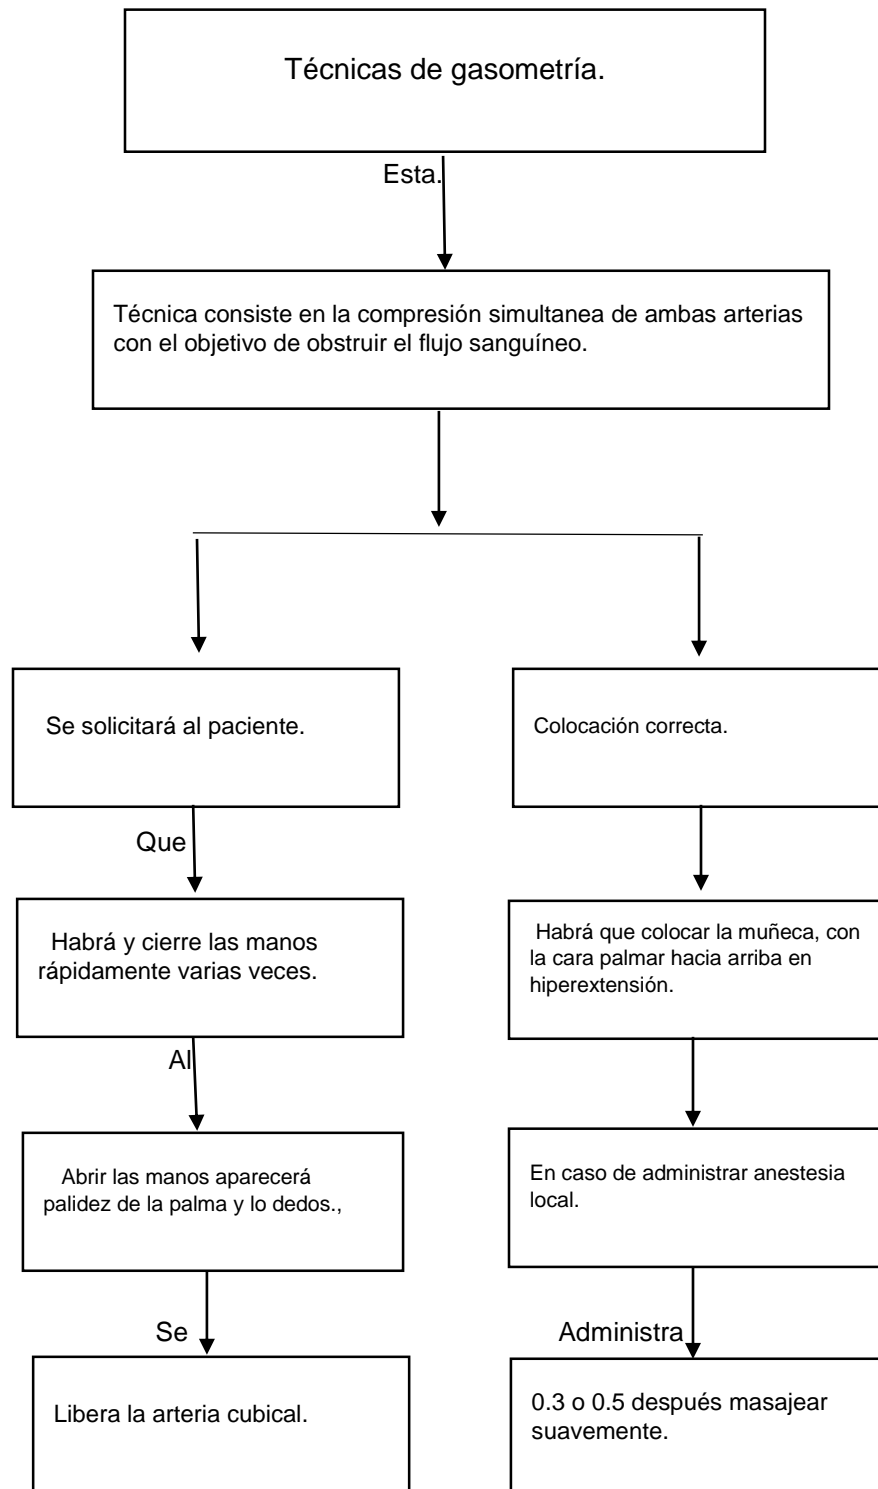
Técnicas de gasometría.

Esta.

Técnica consiste en la compresión simultanea de ambas arterias con el objetivo de obstruir el flujo sanguíneo.

Se solicitará al paciente.

Que

Habrá y cierre las manos rápidamente varias veces.

Al

Abrir las manos aparecerá palidez de la palma y lo dedos.,

Se

Libera la arteria cubical.

Colocación correcta.

Habrá que colocar la muñeca, con la cara palmar hacia arriba en hiperextensión.

En caso de administrar anestesia local.

Administra

0.3 o 0.5 después masajear suavemente.